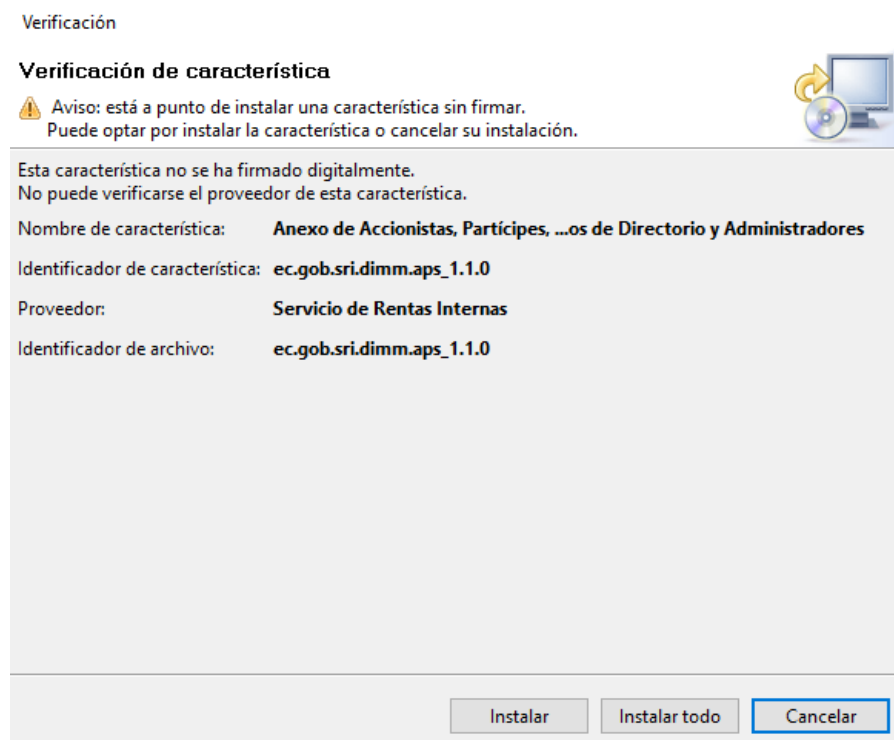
Verificación

Verificación de característica

Aviso: está a punto de instalar una característica sin firmar.
Puede optar por instalar la característica o cancelar su instalación.

Esta característica no se ha firmado digitalmente.
No puede verificarse el proveedor de esta característica.

Nombre de característica: Anexo de Accionistas, Partícipes, ...os de Directorio y Administradores

Identificador de característica: ec.gob.sri.dimm.aps_1.1.0

Proveedor: Servicio de Rentas Internas

Identificador de archivo: ec.gob.sri.dimm.aps_1.1.0

Instalar Instalar todo Cancelar